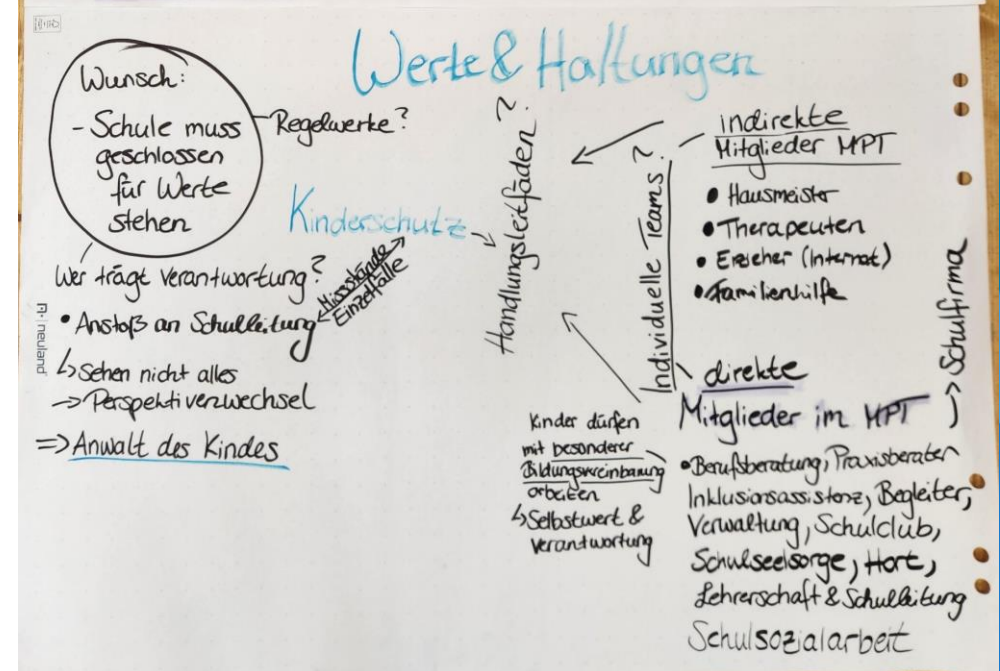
Werte & Haltungen

Wunsch:
- Schule muss geschlossen für Werte stehen

Regelwerke?

Kinderschutz

Wer trägt Verantwortung?
• Anstoß an Schulleitung
↳ Sehen nicht alles
-> Perspektivenwechsel
=> Anwalt des Kindes

Missstände Einzelfälle

Handlungsleitfäden?

Individuelle Teams?

Indirekte Mitglieder MPT
• Hausmeister
• Therapeuten
• Erzieher (Internat)
• Familienhilfe

direkte Mitglieder im MPT
• Berufsberatung, Praxisberater
Inklusionsassistenz, Begleiter,
Verwaltung, Schulclub,
Schulseelsorge, Hort,
Lehrerschaft & Schulleitung
Schulsozialarbeit

-> Schulfirma

Kinder dürfen mit besonderer Bildungsvereinbarung arbeiten
↳ Selbstwert & Verantwortung

neuland